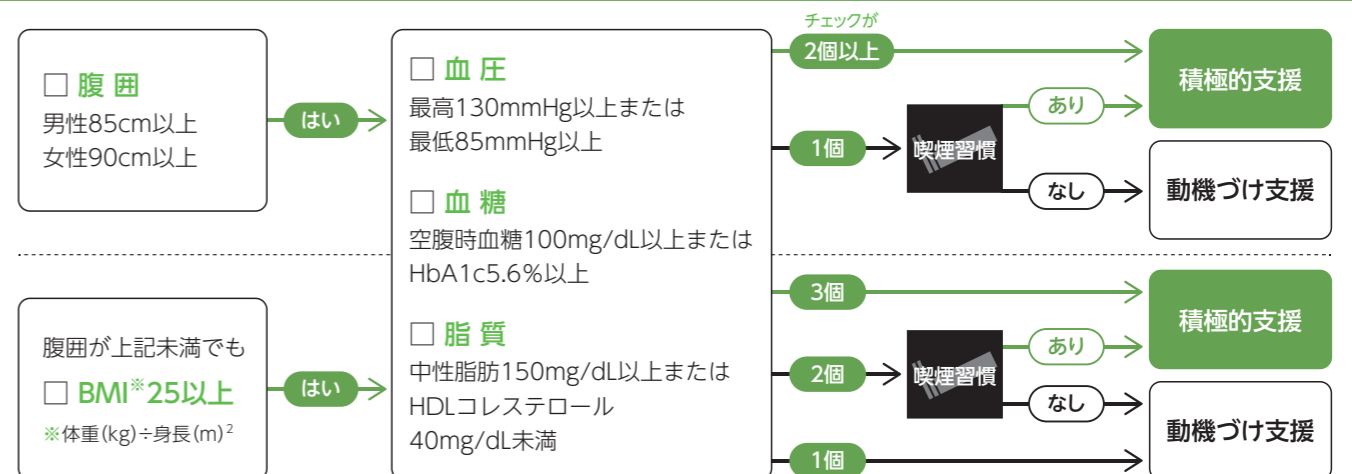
☐ 腹 囲
男性85cm以上
女性90cm以上

はい

☐ 血 圧
最高130mmHg以上または
最低85mmHg以上

☐ 血 糖
空腹時血糖100mg/dL以上または
HbA1c5.6%以上

☐ 脂 質
中性脂肪150mg/dL以上または
HDLコレステロール
40mg/dL未満

チェックが
2個以上

積極的支援

1個

喫煙習慣

あり

積極的支援

なし

動機づけ支援

腹囲が上記未満でも
☐ BMI※25以上
※体重(kg)÷身長(m)$^2$

はい

3個

積極的支援

2個

喫煙習慣

あり

なし

動機づけ支援

1個